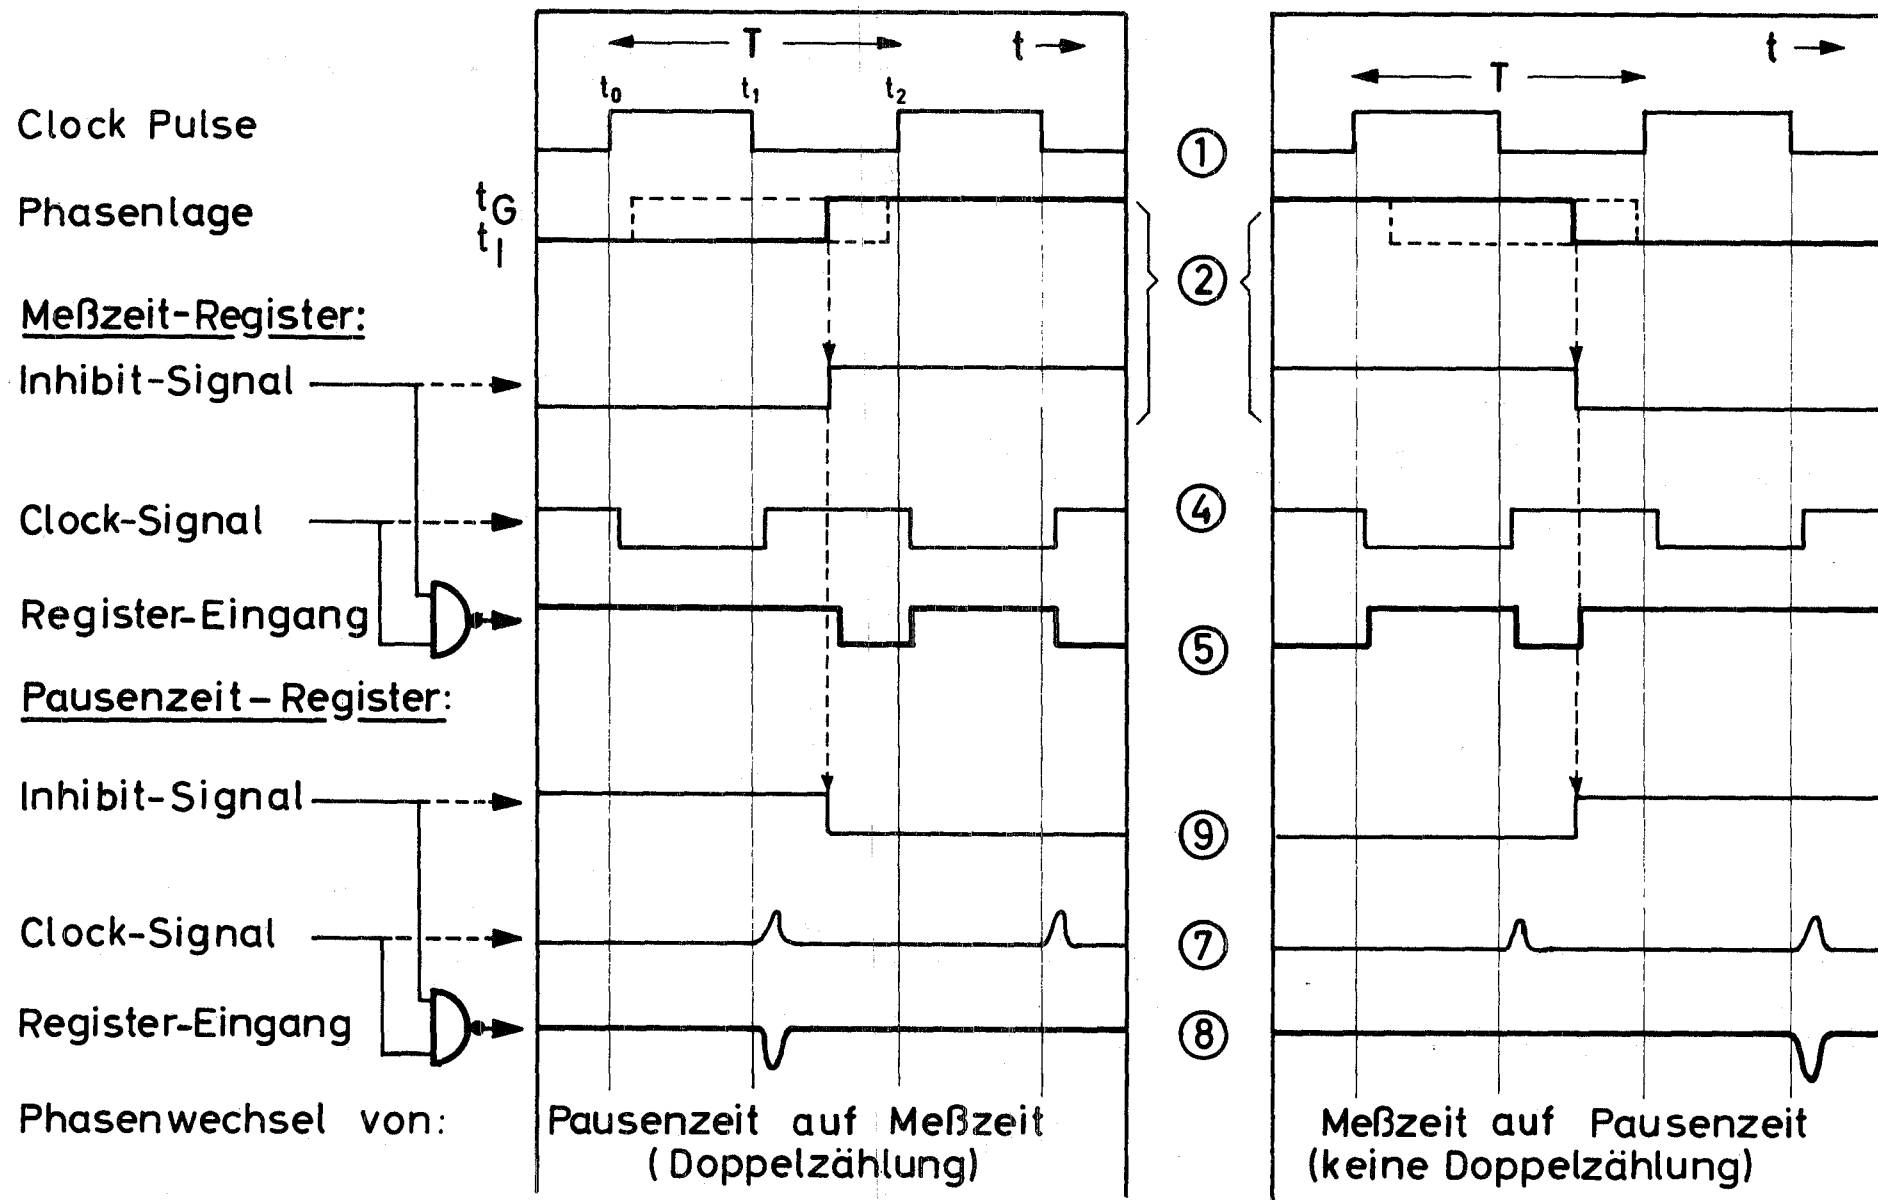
T
t
$t_0$
$t_1$
$t_2$
T
t

Clock Pulse ①
Phasenlage $t_G$ $t_I$ ②
Meßzeit-Register:
Inhibit-Signal
Clock-Signal ④
Register-Eingang ⑤
Pausenzeit – Register:
Inhibit-Signal ⑨
Clock-Signal ⑦
Register-Eingang ⑧
Phasenwechsel von:

Pausenzeit auf Meßzeit (Doppelzählung)

Meßzeit auf Pausenzeit (keine Doppelzählung)